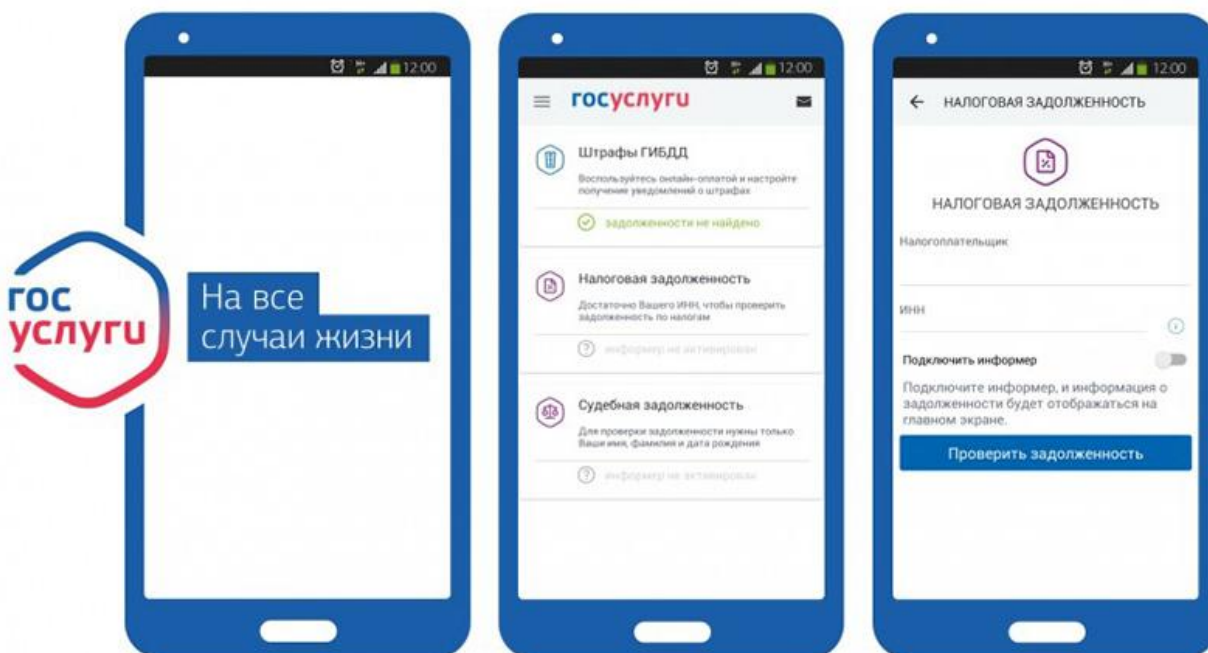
12:00

гос услуги

На все случаи жизни

12:00

госуслуги

Штрафы ГИБДД

Воспользуйтесь онлайн-оплатой и настройте получение уведомлений о штрафах

задолженности не найдено

Налоговая задолженность

Достаточно Вашего ИНН, чтобы проверить задолженность по налогам

информер не активирован

Судебная задолженность

Для проверки задолженности нужны только Ваши имя, фамилия и дата рождения

информер не активирован

12:00

← НАЛОГОВАЯ ЗАДОЛЖЕННОСТЬ

НАЛОГОВАЯ ЗАДОЛЖЕННОСТЬ

Налогоплательщик

ИНН

Подключить информер

Подключите информер, и информация о задолженности будет отображаться на главном экране.

Проверить задолженность